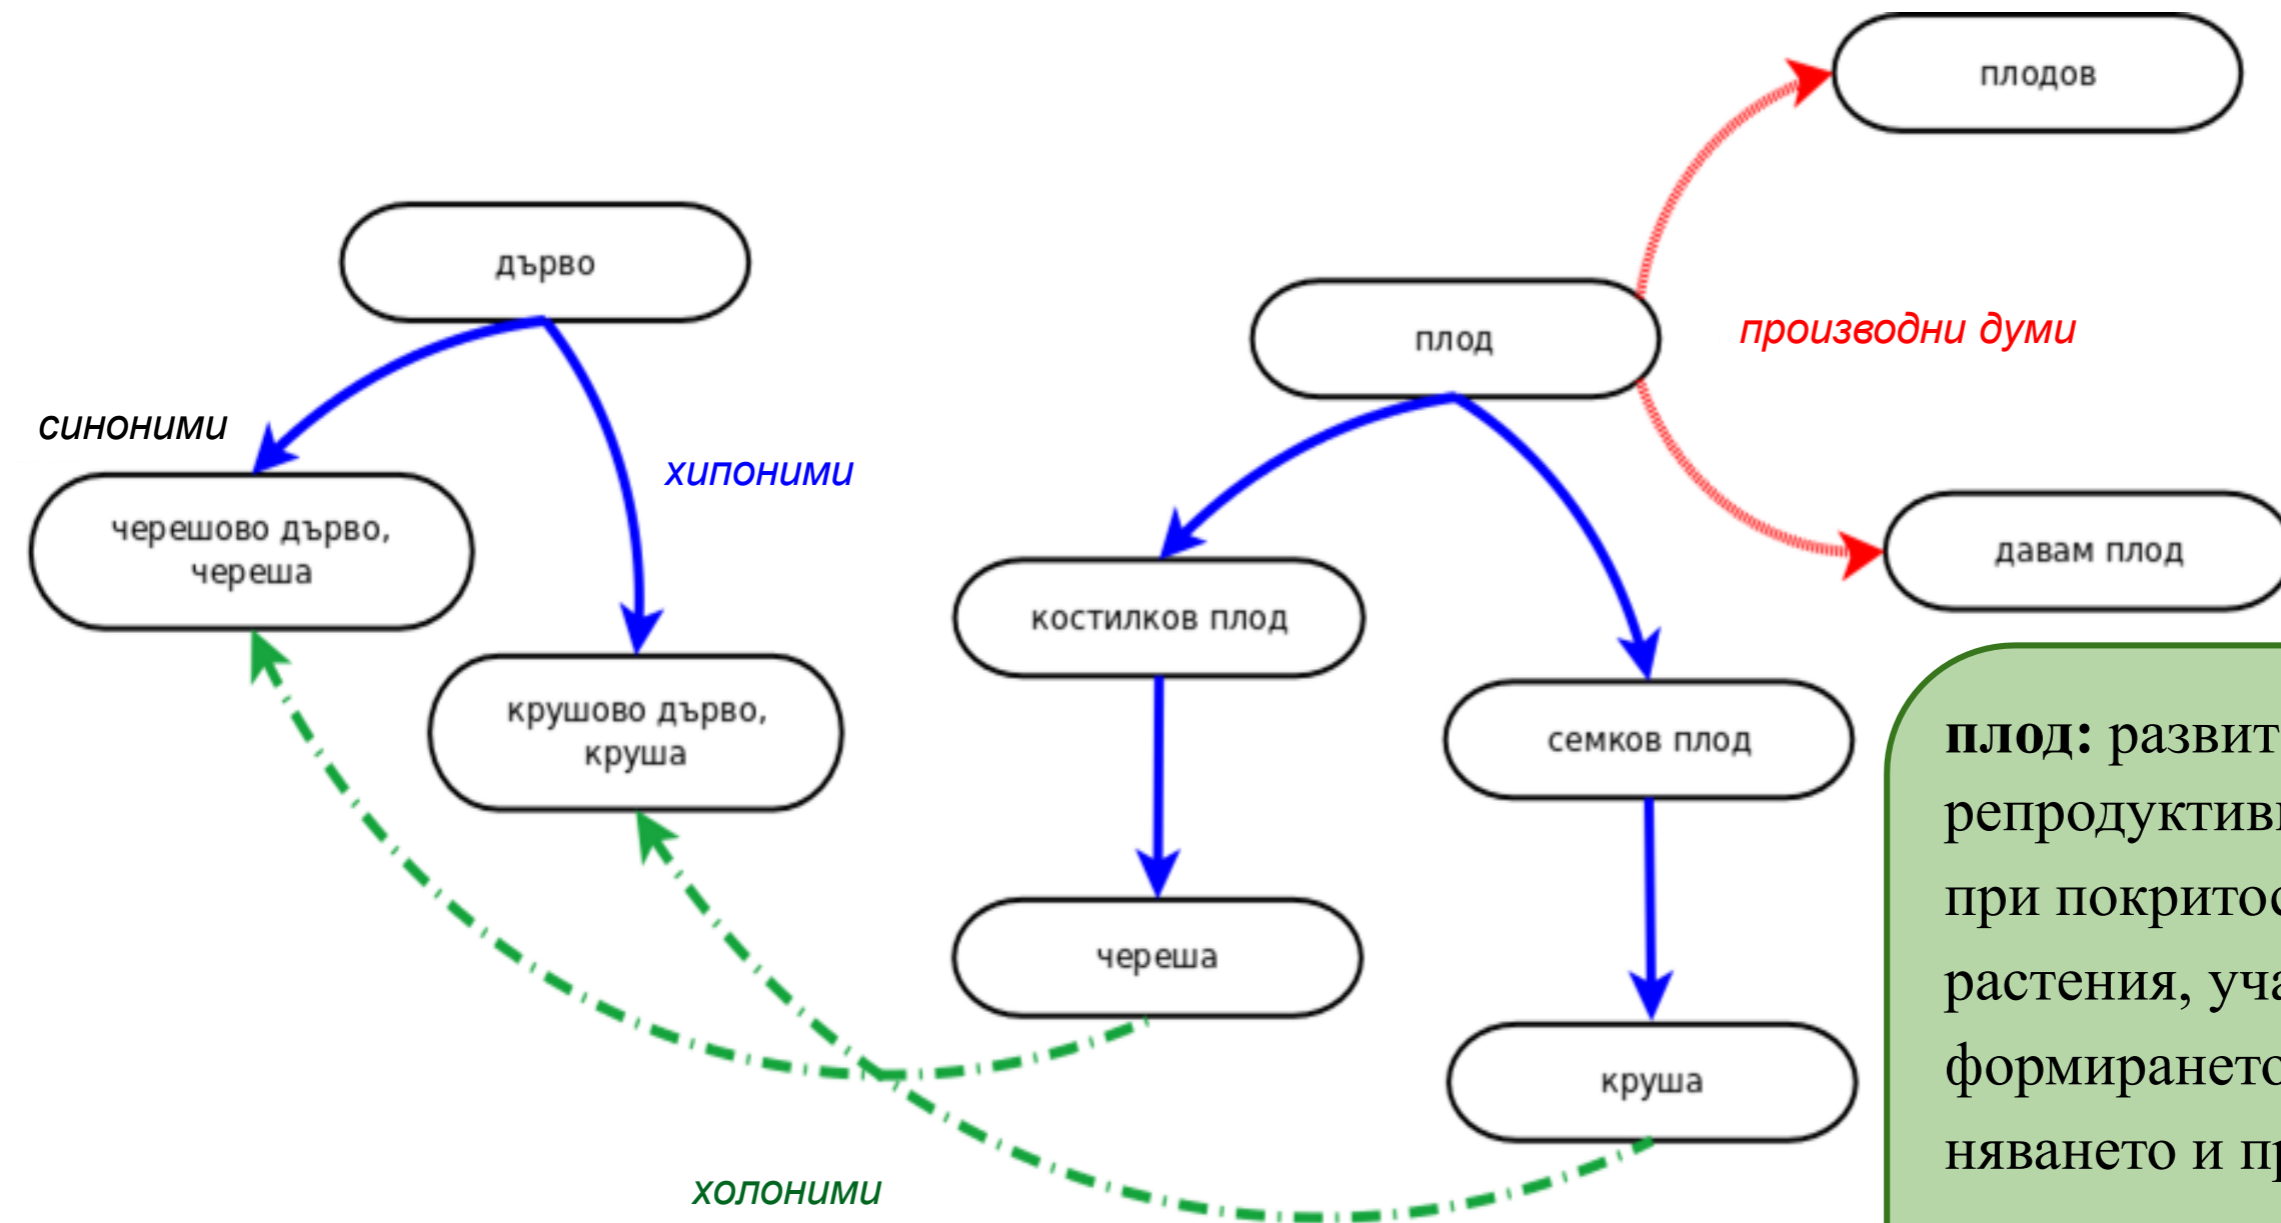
плодов

дърво

плод

производни думи

синоними

хипоними

черешово дърво, череша

костилков плод

давам плод

крушово дърво, круша

семков плод

череша

круша

холоними

**плод:** развит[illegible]
репродуктив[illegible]
при покрито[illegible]
растения, уча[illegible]
формирането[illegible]
нянането и п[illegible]